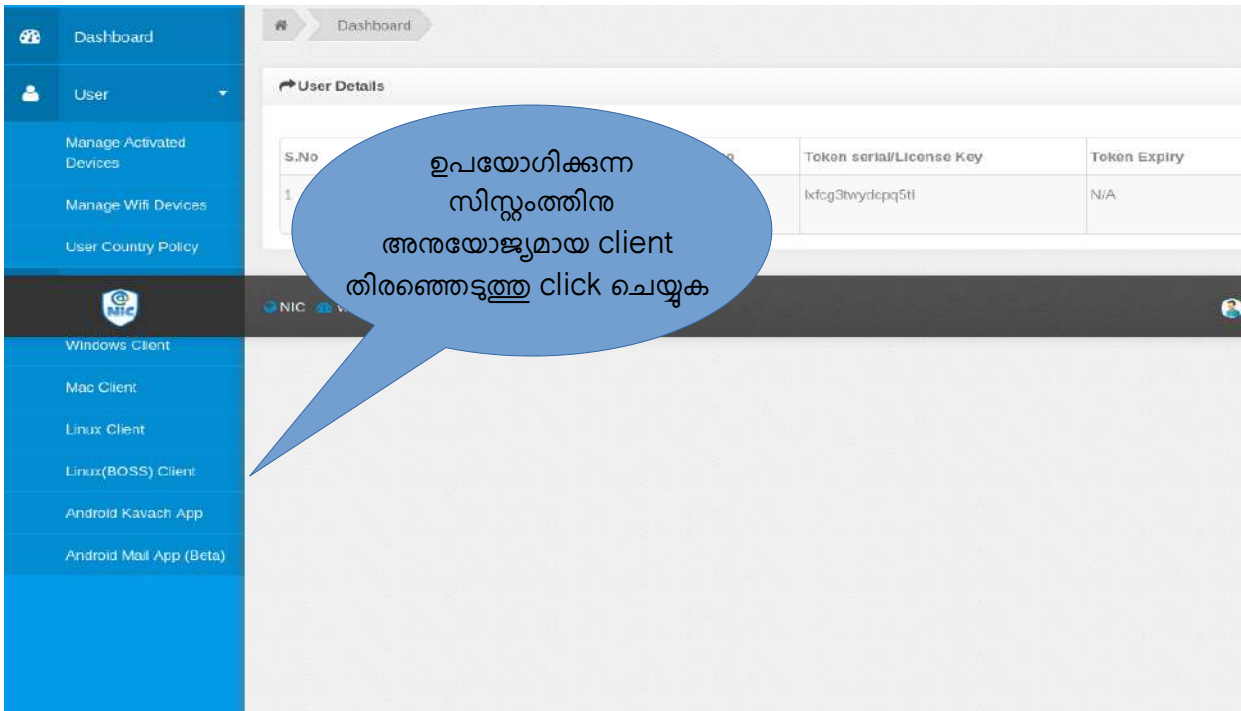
Dashboard

User

Manage Activated Devices

Manage Wifi Devices

User Country Policy

NIC

Windows Client

Mac Client

Linux Client

Linux(BOSS) Client

Android Kavach App

Android Mail App (Beta)

Dashboard

User Details

| S.No | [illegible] | Token serial/License Key | Token Expiry |
|---|---|---|---|
| 1 | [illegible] | lxfcg3twydcpq5tl | N/A |

NIC

ഉപയോഗിക്കുന്ന സിസ്റ്റത്തിനു അനുയോജ്യമായ client തിരഞ്ഞെടുത്തു click ചെയ്യുക